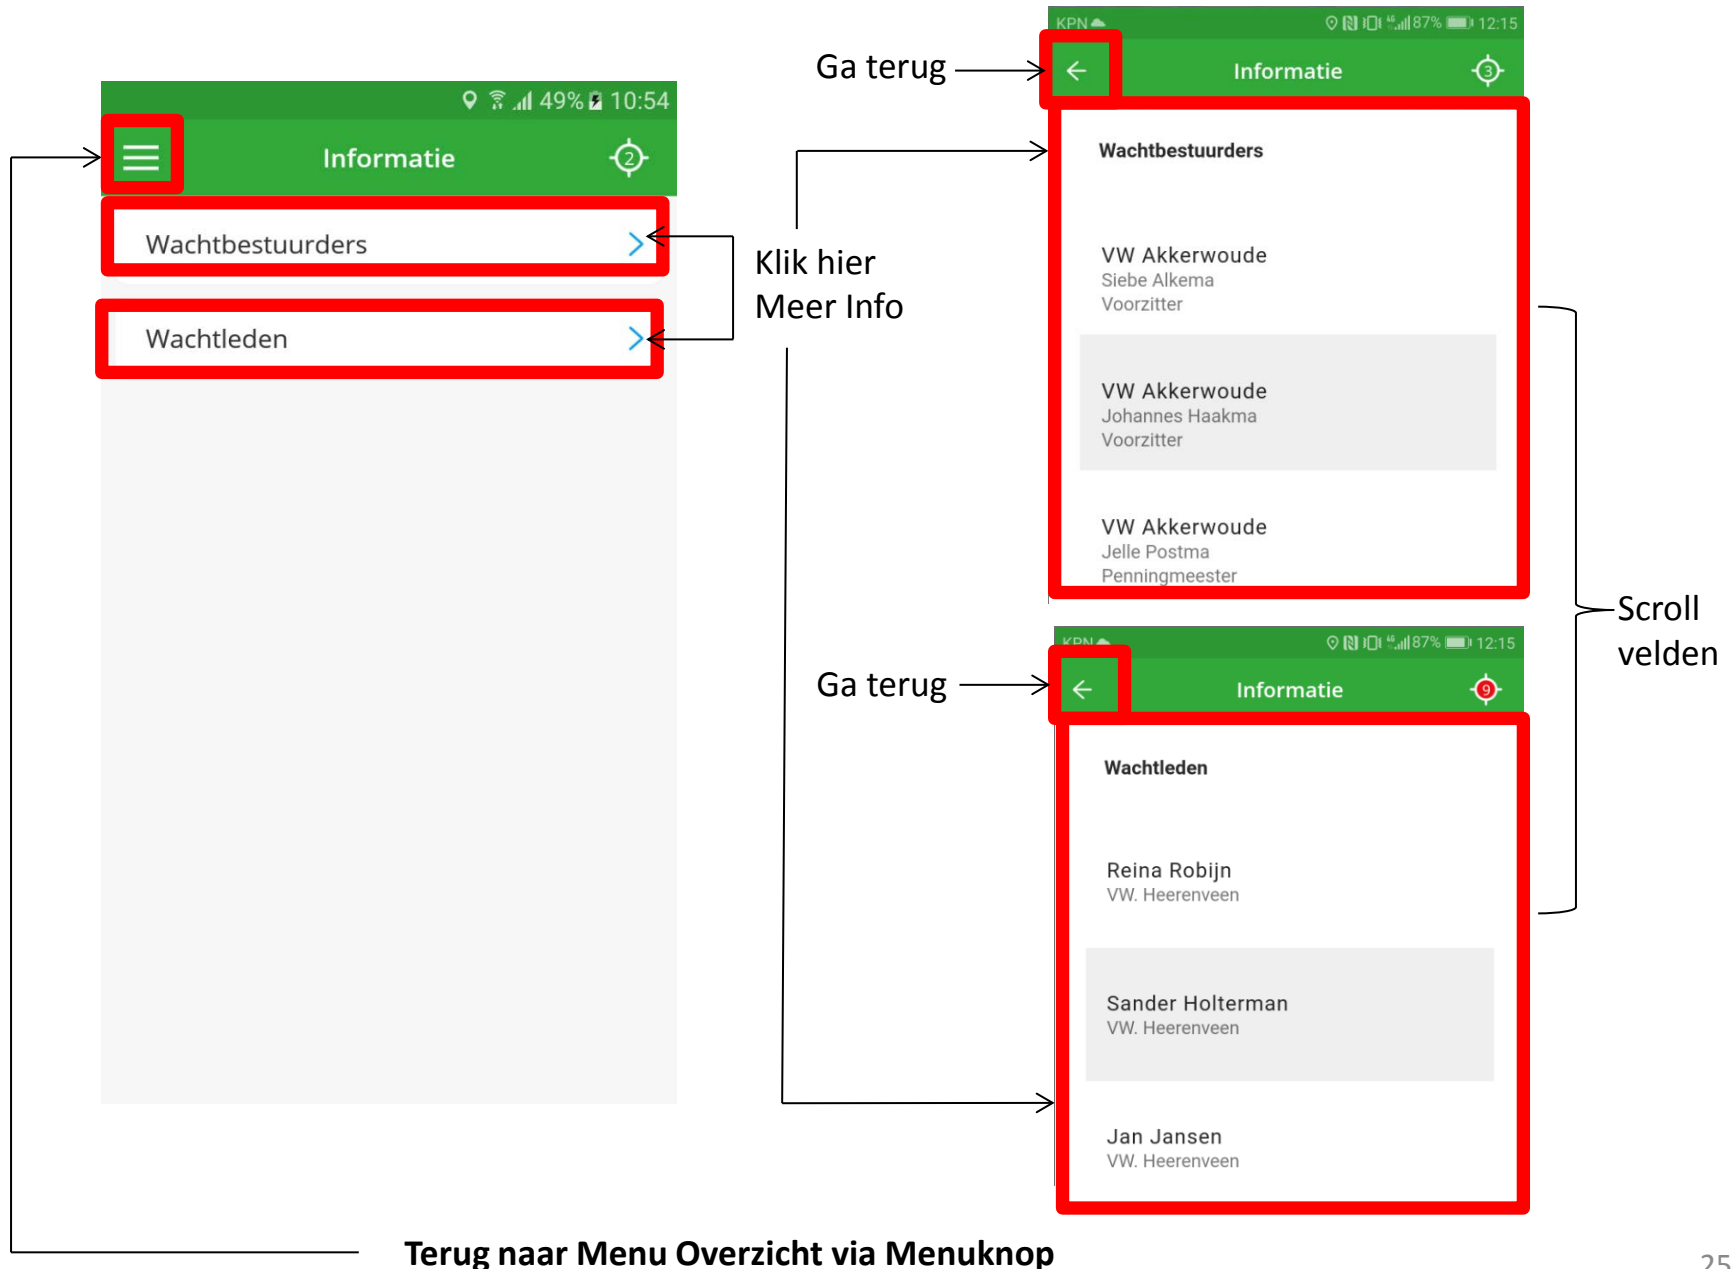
49% 10:54
Informatie
2
Wachtbestuurders
Wachtleden

Klik hier
Meer Info

Ga terug
KPN
87% 12:15
Informatie
3
Wachtbestuurders
VW Akkerwoude
Siebe Alkema
Voorzitter
VW Akkerwoude
Johannes Haakma
Voorzitter
VW Akkerwoude
Jelle Postma
Penningmeester

Scroll velden

Ga terug
KPN
87% 12:15
Informatie
9
Wachtleden
Reina Robijn
VW. Heerenveen
Sander Holterman
VW. Heerenveen
Jan Jansen
VW. Heerenveen

Terug naar Menu Overzicht via Menuknop

25